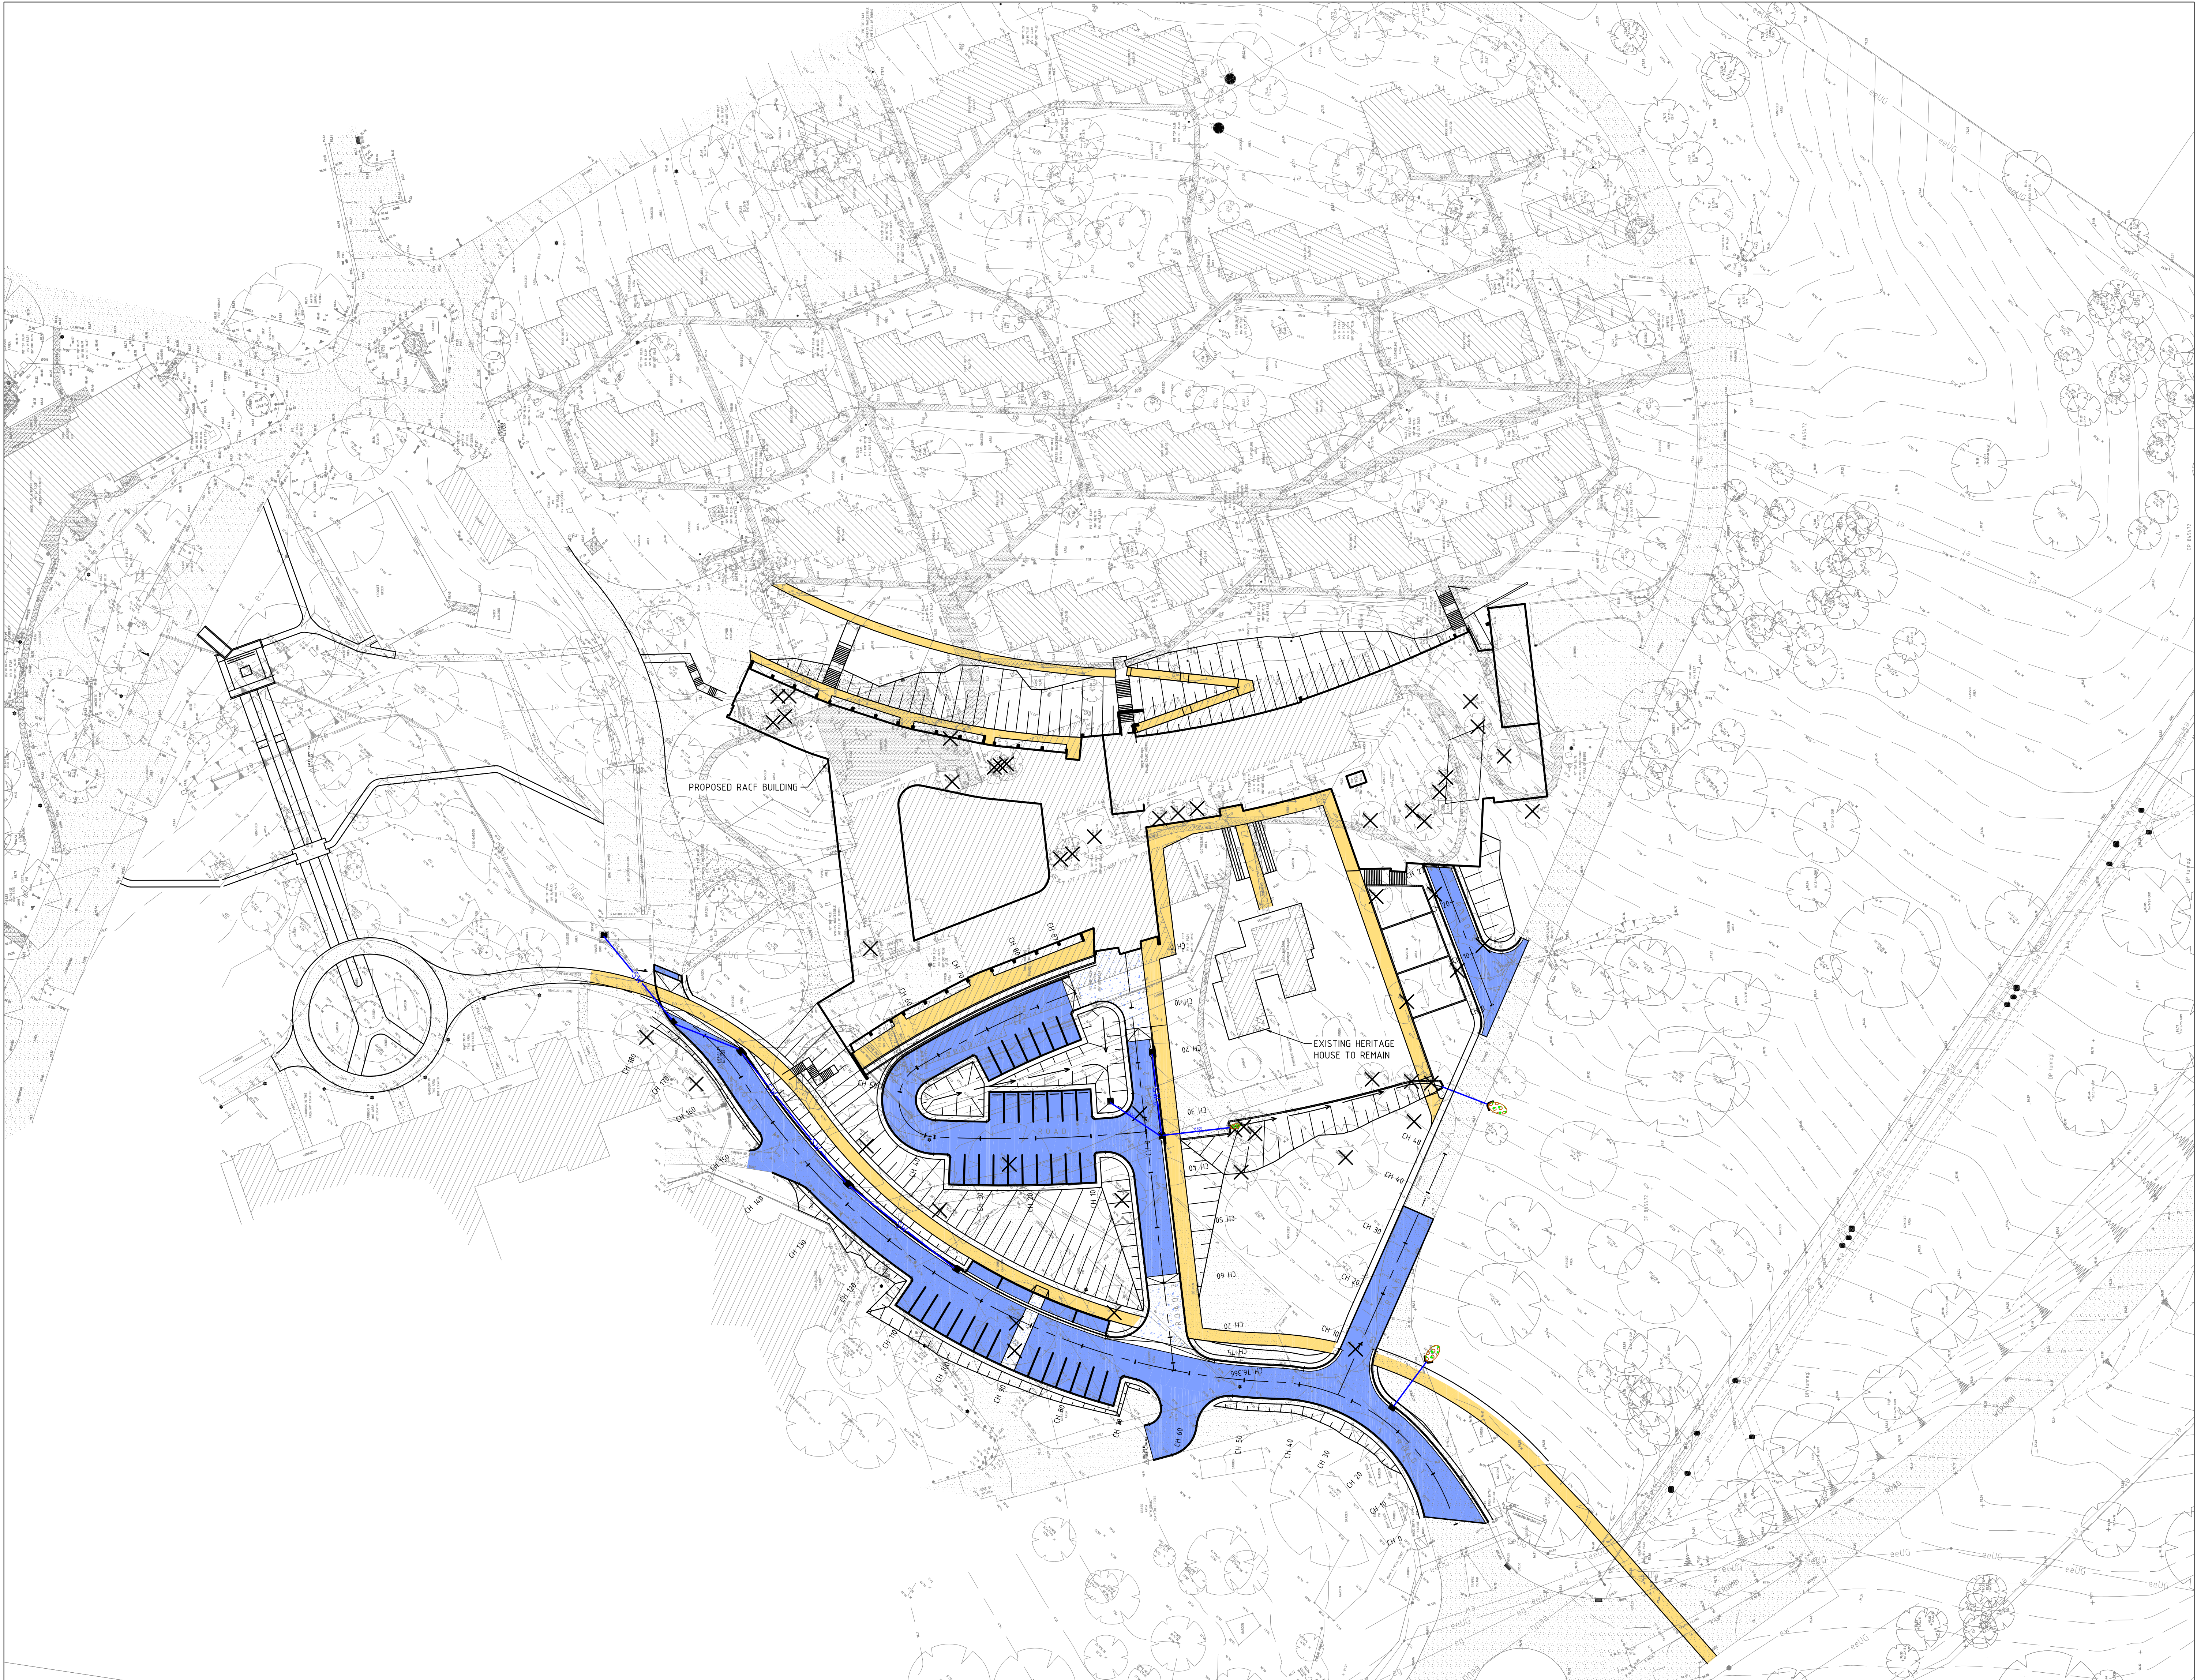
PROPOSED RACF BUILDING

EXISTING HERITAGE HOUSE TO REMAIN

CH 180
CH 170
CH 160
CH 150
CH 140
CH 130
CH 120
CH 110
CH 100
CH 90
CH 80
CH 70
CH 60
CH 50
CH 40
CH 30
CH 20
CH 10
CH 0
CH 76.366
CH 75
CH 70
CH 60
CH 50
CH 40
CH 30
CH 20
CH 10